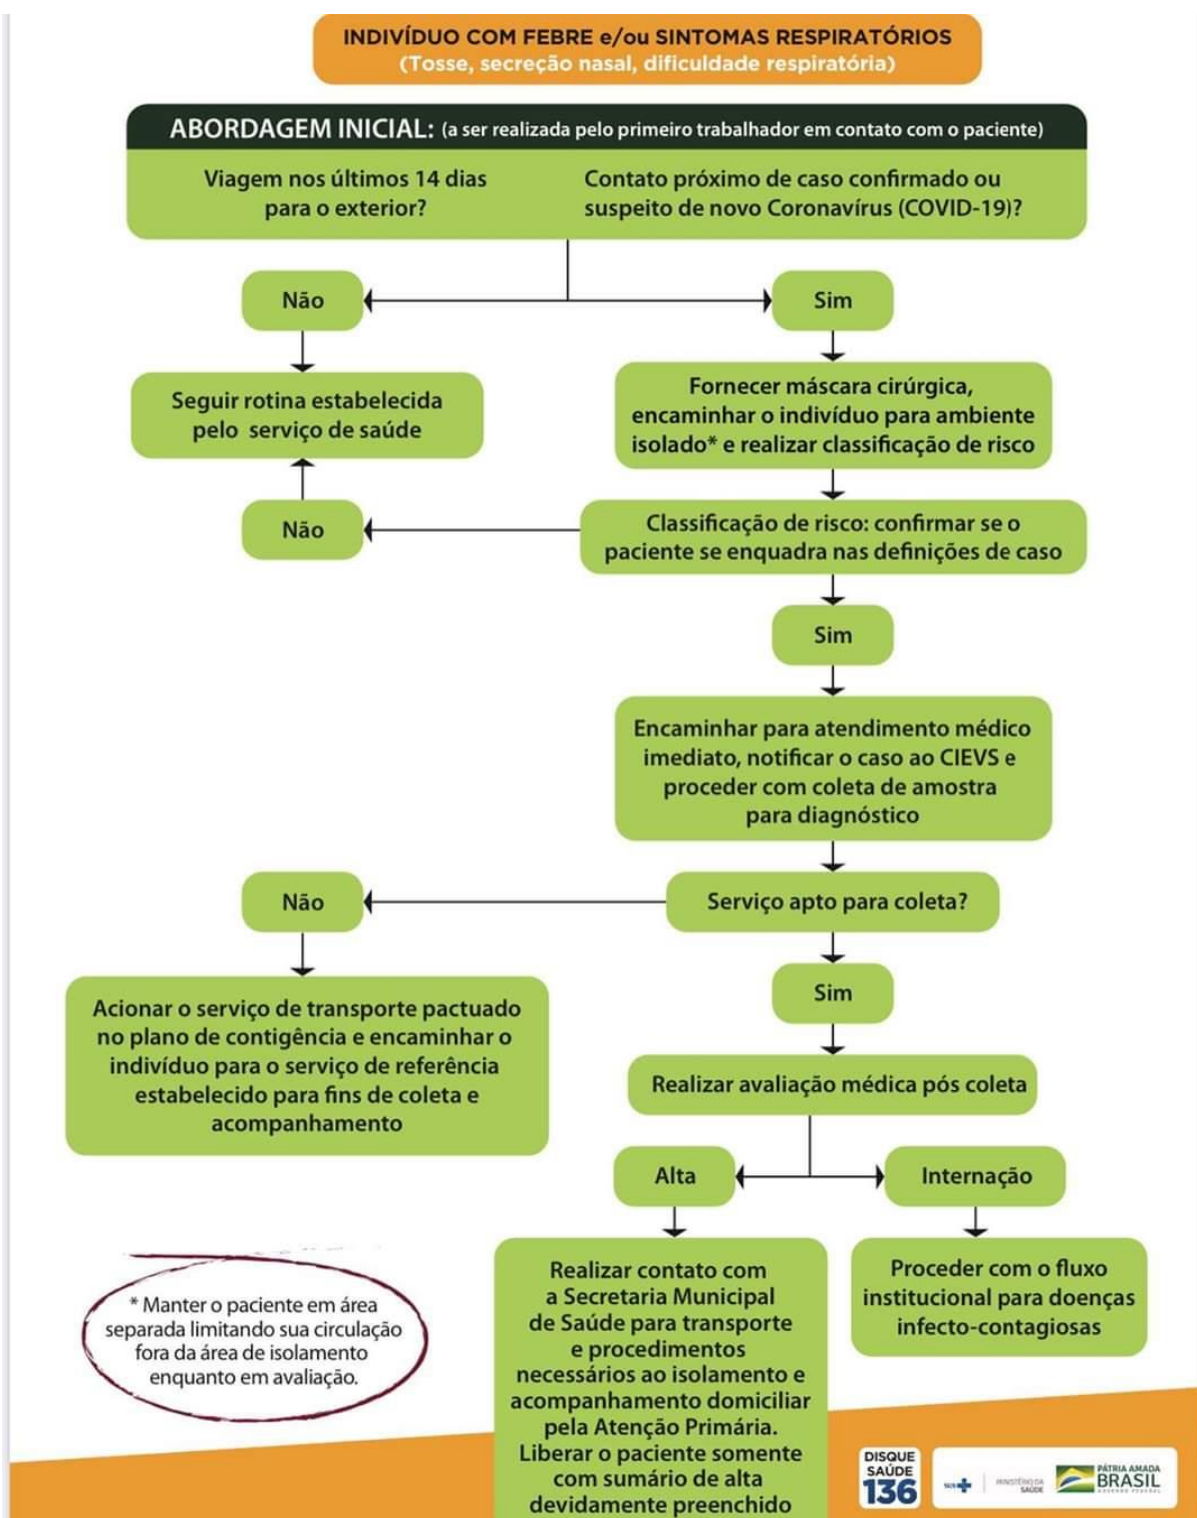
INDIVÍDUO COM FEBRE e/ou SINTOMAS RESPIRATÓRIOS
(Tosse, secreção nasal, dificuldade respiratória)

ABORDAGEM INICIAL: (a ser realizada pelo primeiro trabalhador em contato com o paciente)

Viagem nos últimos 14 dias para o exterior?

Contato próximo de caso confirmado ou suspeito de novo Coronavírus (COVID-19)?

Não

Sim

Seguir rotina estabelecida pelo serviço de saúde

Fornecer máscara cirúrgica, encaminhar o indivíduo para ambiente isolado* e realizar classificação de risco

Não

Classificação de risco: confirmar se o paciente se enquadra nas definições de caso

Sim

Encaminhar para atendimento médico imediato, notificar o caso ao CIEVS e proceder com coleta de amostra para diagnóstico

Não

Serviço apto para coleta?

Sim

Acionar o serviço de transporte pactuado no plano de contigência e encaminhar o indivíduo para o serviço de referência estabelecido para fins de coleta e acompanhamento

Realizar avaliação médica pós coleta

Alta

Internação

* Manter o paciente em área separada limitando sua circulação fora da área de isolamento enquanto em avaliação.

Realizar contato com a Secretaria Municipal de Saúde para transporte e procedimentos necessários ao isolamento e acompanhamento domiciliar pela Atenção Primária. Liberar o paciente somente com sumário de alta devidamente preenchido

Proceder com o fluxo institucional para doenças infecto-contagiosas

DISQUE SAÚDE 136

SUS

MINISTÉRIO DA SAÚDE

PÁTRIA AMADA BRASIL
GOVERNO FEDERAL